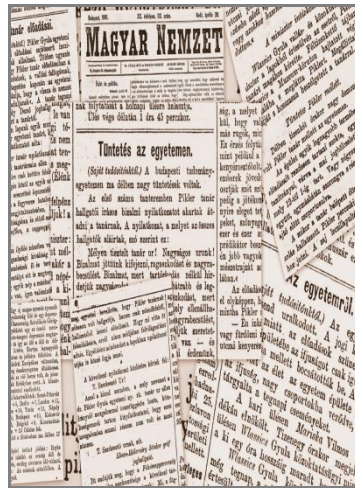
MAGYAR NEMZET

nak mivoltáról a hölgy ismerte.
Ülés vége délután 1 óra 45 perckor.

Tüntetés az egyetemen.

(Saját tudósítónktól.) A budapesti tudományegyetemen ma délben nagy tüntetések voltak.

Az első számú tanteremben Pikler tanár hallgatói ... akartak ... a tanárnak. A ... hallgatók ... szó szerint ez:

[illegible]

egyetemről.

Pikler

Wlassics Gyula

Wlassics